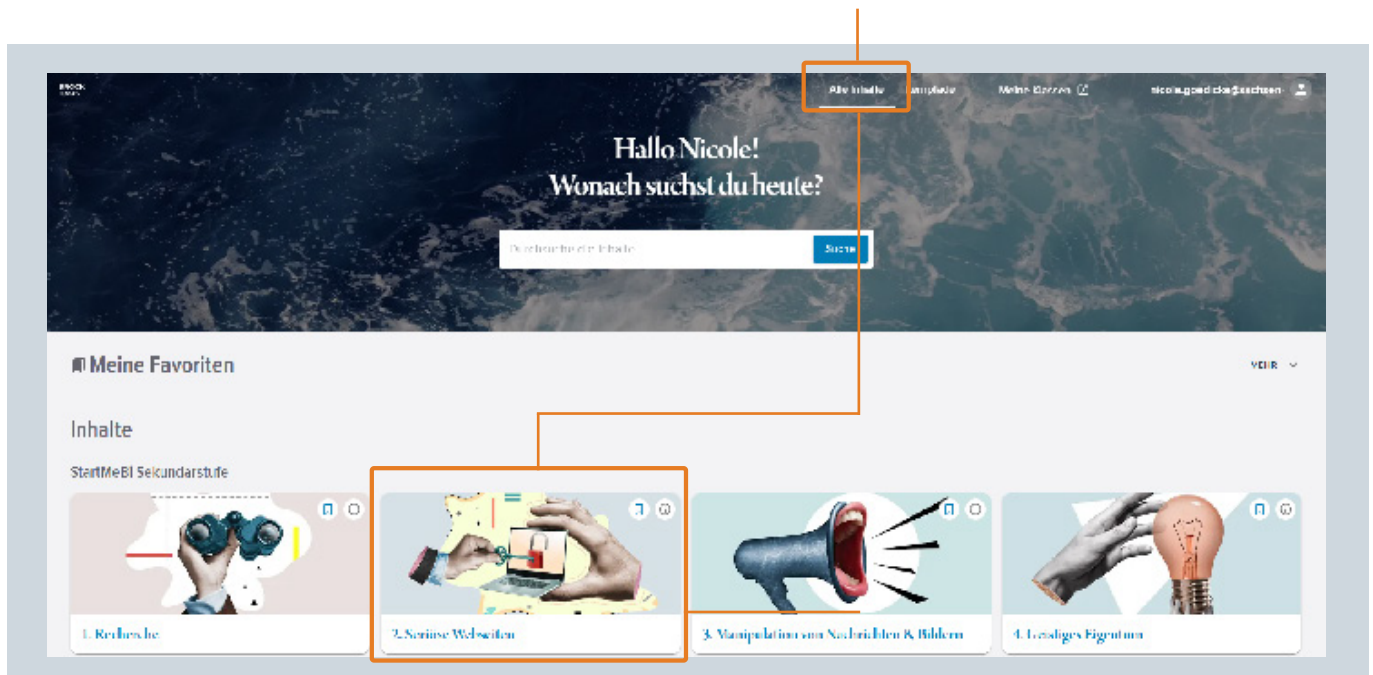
BROCK

Alle Inhalte Lernpfade Meine Klassen

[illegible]

Hallo Nicole!
Wonach suchst du heute?

Durchsuche die Inhalte

Suche

Meine Favoriten

VEIR

Inhalte

StartMeBI Sekundarstufe

1. Recherche

2. Seriöse Webseiten

3. Manipulation von Nachrichten & Bildern

4. Geistiges Eigentum